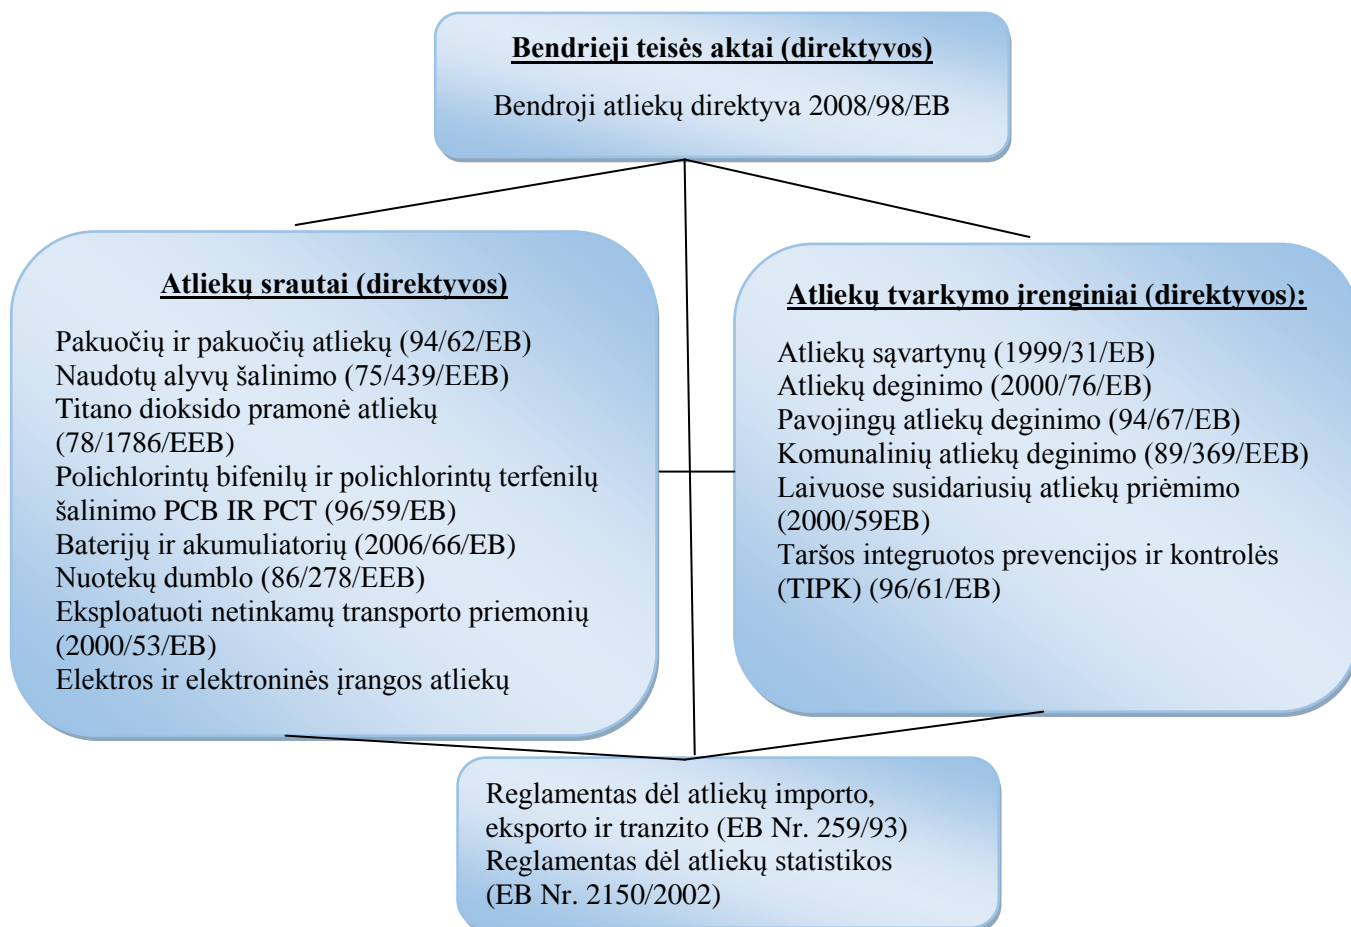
Bendrieji teisės aktai (direktyvos)

Bendroji atliekų direktyva 2008/98/EB

Atliekų srautai (direktyvos)

Pakuočių ir pakuočių atliekų (94/62/EB)
Naudotų alyvų šalinimo (75/439/EEB)
Titano dioksido pramonė atliekų (78/1786/EEB)
Polichlorintų bifenilų ir polichlorintų terfenilų šalinimo PCB IR PCT (96/59/EB)
Baterijų ir akumuliatorių (2006/66/EB)
Nuotekų dumblo (86/278/EEB)
Eksploatuoti netinkamų transporto priemonių (2000/53/EB)
Elektros ir elektroninės įrangos atliekų

Atliekų tvarkymo įrenginiai (direktyvos):

Atliekų sąvartynų (1999/31/EB)
Atliekų deginimo (2000/76/EB)
Pavojingų atliekų deginimo (94/67/EB)
Komunalinių atliekų deginimo (89/369/EEB)
Laivuose susidariusių atliekų priėmimo (2000/59EB)
Taršos integruotos prevencijos ir kontrolės (TIPK) (96/61/EB)

Reglamentas dėl atliekų importo, eksporto ir tranzito (EB Nr. 259/93)
Reglamentas dėl atliekų statistikos (EB Nr. 2150/2002)